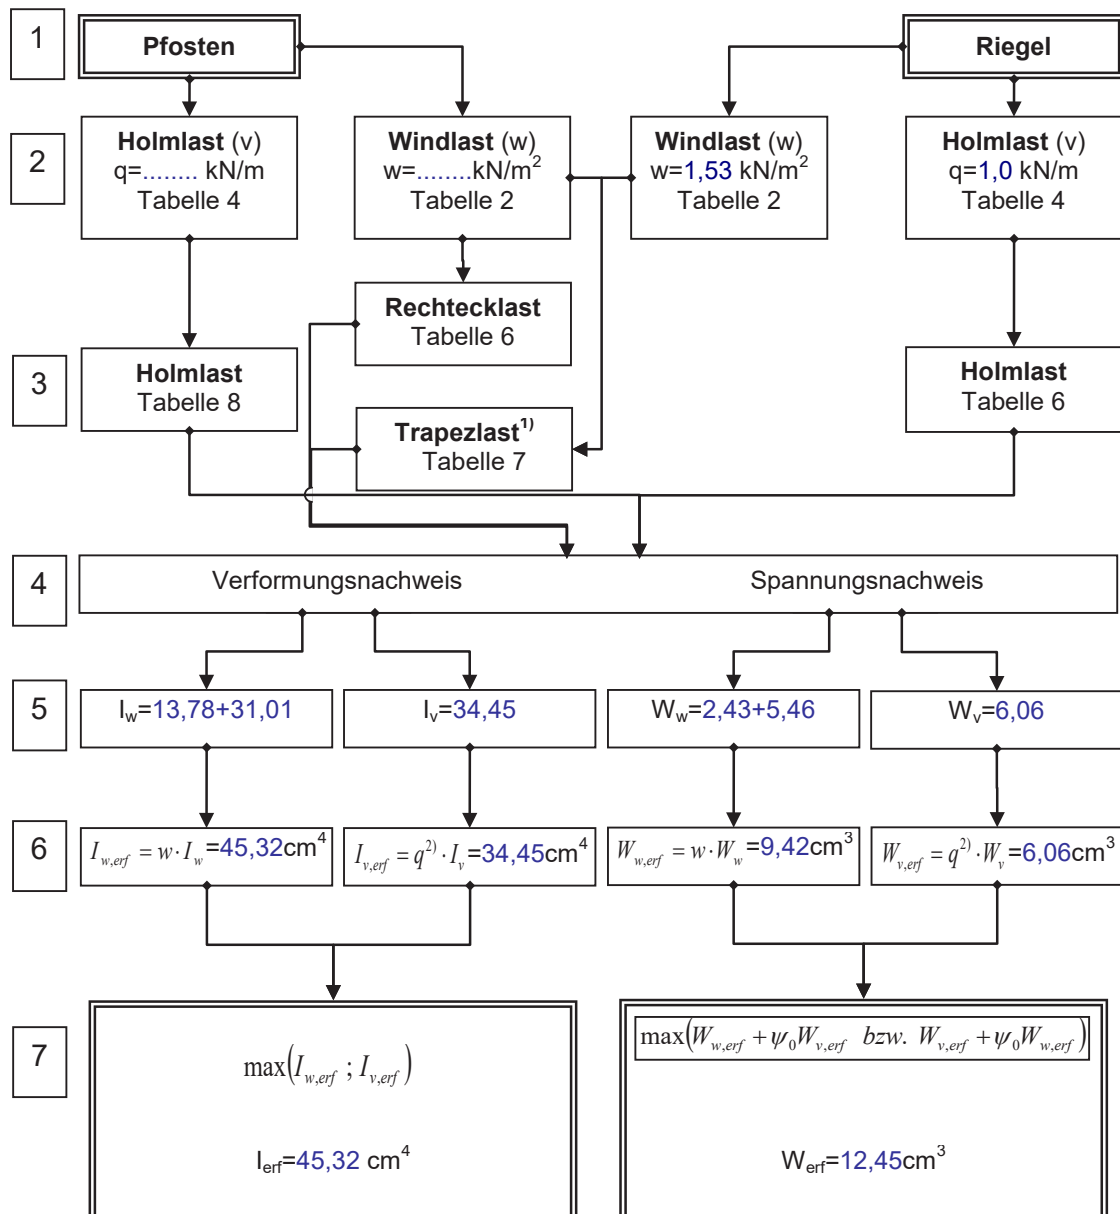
1

**Pfosten**

**Riegel**

2

**Holmlast** (v)
q=........ kN/m
Tabelle 4

**Windlast** (w)
w=........kN/m$^2$
Tabelle 2

**Windlast** (w)
w=1,53 kN/m$^2$
Tabelle 2

**Holmlast** (v)
q=1,0 kN/m
Tabelle 4

**Rechtecklast**
Tabelle 6

3

**Holmlast**
Tabelle 8

**Trapezlast**$^{1)}$
Tabelle 7

**Holmlast**
Tabelle 6

4

Verformungsnachweis

Spannungsnachweis

5

$I_w$=13,78+31,01

$I_v$=34,45

$W_w$=2,43+5,46

$W_v$=6,06

6

$I_{w,erf} = w \cdot I_w$=45,32cm$^4$

$I_{v,erf} = q^{2)} \cdot I_v$=34,45cm$^4$

$W_{w,erf} = w \cdot W_w$=9,42cm$^3$

$W_{v,erf} = q^{2)} \cdot W_v$=6,06cm$^3$

7

$\max\left(I_{w,erf} ; I_{v,erf}\right)$

$I_{erf}$=45,32 cm$^4$

$\max\left(W_{w,erf} + \psi_0 W_{v,erf} \;\; bzw. \;\; W_{v,erf} + \psi_0 W_{w,erf}\right)$

$W_{erf}$=12,45cm$^3$